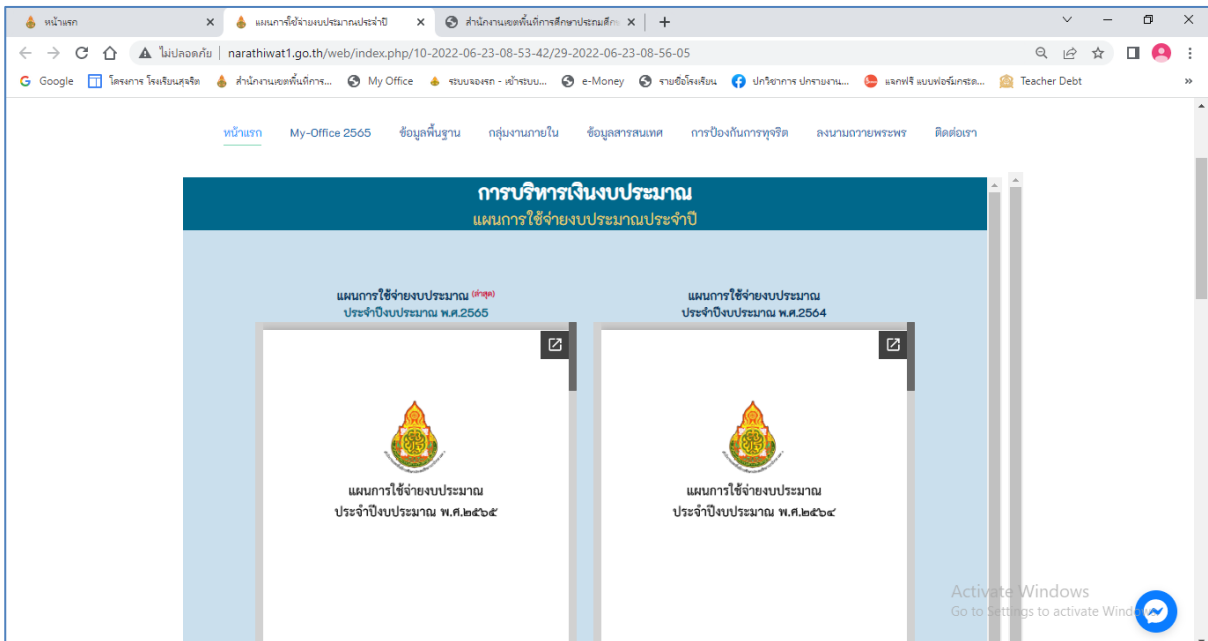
หน้าแรก
แผนการใช้จ่ายงบประมาณประจำปี
สำนักงานเขตพื้นที่การศึกษาประถมศึก

ไม่ปลอดภัย | narathiwat1.go.th/web/index.php/10-2022-06-23-08-53-42/29-2022-06-23-08-56-05

Google | โครงการ โรงเรียนสุจริต | สำนักงานเขตพื้นที่การ... | My Office | ระบบจองรถ - เข้าระบบ... | e-Money | รายชื่อโรงเรียน | ปกรียาการ ปกรายงาน... | แจกฟรี แบบฟอร์มเกรด... | Teacher Debt

หน้าแรก | My-Office 2565 | ข้อมูลพื้นฐาน | กลุ่มงานภายใน | ข้อมูลสารสนเทศ | การป้องกันการทุจริต | ลงนามถวายพระพร | ติดต่อเรา

การบริหารเงินงบประมาณ
แผนการใช้จ่ายงบประมาณประจำปี

แผนการใช้จ่ายงบประมาณ (ล่าสุด)
ประจำปีงบประมาณ พ.ศ.2565

แผนการใช้จ่ายงบประมาณ
ประจำปีงบประมาณ พ.ศ.๒๕๖๕

แผนการใช้จ่ายงบประมาณ
ประจำปีงบประมาณ พ.ศ.2564

แผนการใช้จ่ายงบประมาณ
ประจำปีงบประมาณ พ.ศ.๒๕๖๔

Activate Windows
Go to Settings to activate Windows.